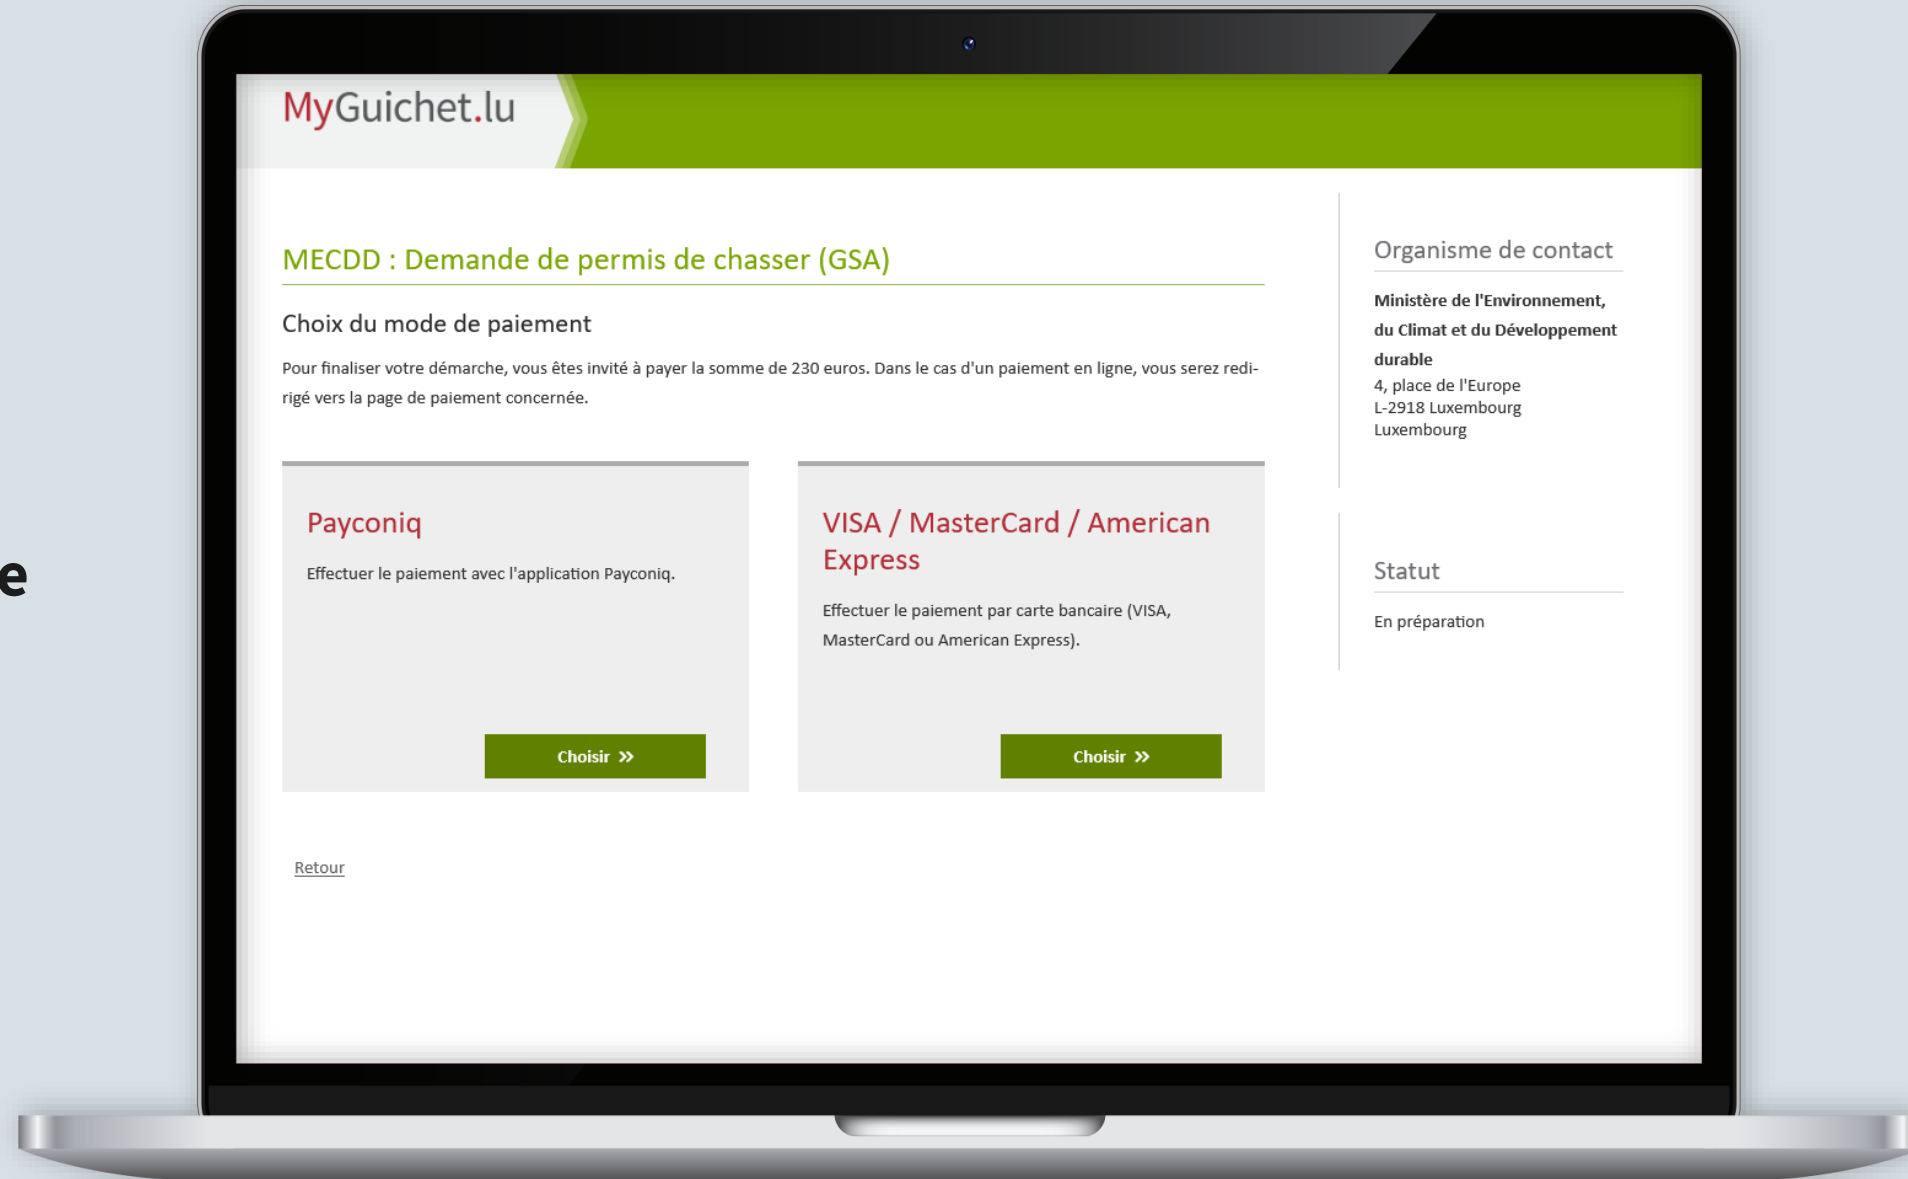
e

MyGuichet.lu

MECDD : Demande de permis de chasser (GSA)

Choix du mode de paiement

Pour finaliser votre démarche, vous êtes invité à payer la somme de 230 euros. Dans le cas d'un paiement en ligne, vous serez redirigé vers la page de paiement concernée.

Payconiq

Effectuer le paiement avec l'application Payconiq.

Choisir »

VISA / MasterCard / American Express

Effectuer le paiement par carte bancaire (VISA, MasterCard ou American Express).

Choisir »

Retour

Organisme de contact

Ministère de l'Environnement, du Climat et du Développement durable
4, place de l'Europe
L-2918 Luxembourg
Luxembourg

Statut

En préparation